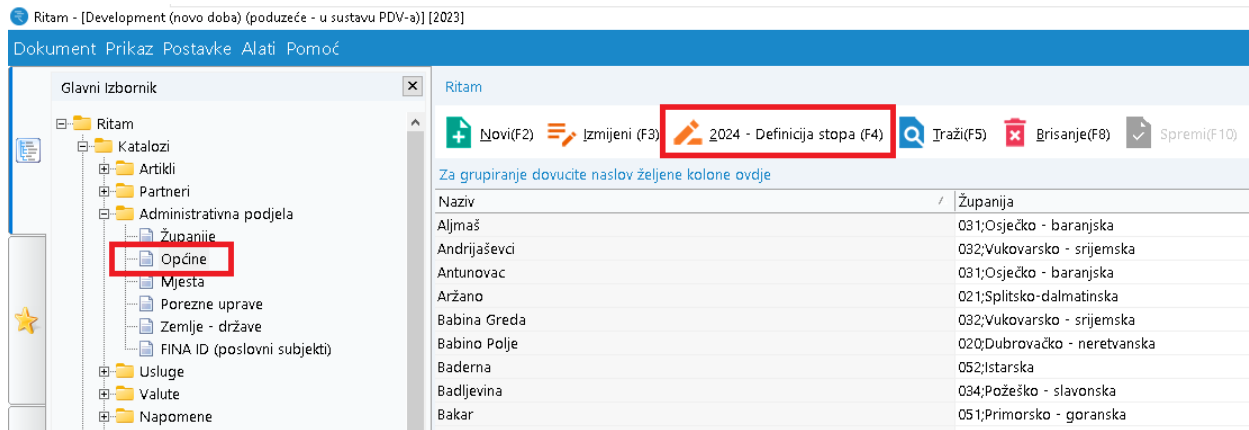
Ritam - [Development (novo doba) (poduzeće - u sustavu PDV-a)] [2023]

Dokument Prikaz Postavke Alati Pomoć

Glavni Izbornik

Ritam
Katalozi
Artikli
Partneri
Administrativna podjela
Županije
Općine
Mjesta
Porezne uprave
Zemlje - države
FINA ID (poslovni subjekti)
Usluge
Valute
Napomene

Ritam

Novi(F2) Izmijeni (F3) 2024 - Definicija stopa (F4) Traži(F5) Brisanje(F8) Spremi(F10)

Za grupiranje dovucite naslov željene kolone ovdje

| Naziv | Županija |
|---|---|
| Aljmaš | 031;Osječko - baranjska |
| Andrijaševci | 032;Vukovarsko - srijemska |
| Antunovac | 031;Osječko - baranjska |
| Aržano | 021;Splitsko-dalmatinska |
| Babina Greda | 032;Vukovarsko - srijemska |
| Babino Polje | 020;Dubrovačko - neretvanska |
| Baderna | 052;Istarska |
| Badljevina | 034;Požeško - slavonska |
| Bakar | 051;Primorsko - goranska |